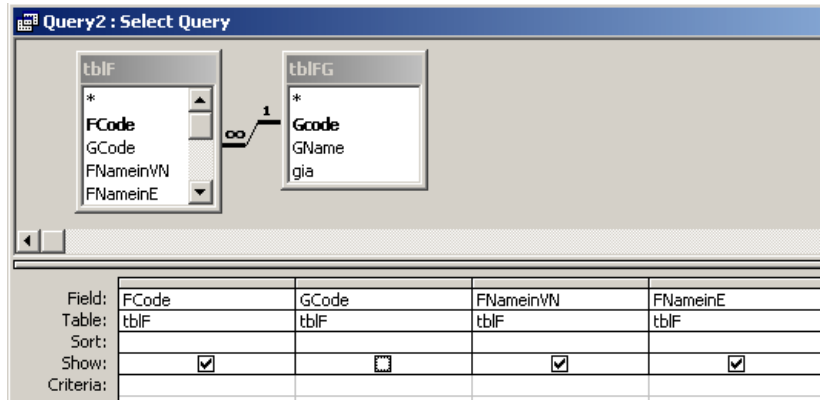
Query2 : Select Query

tblF
*
FCode
GCode
FNameinVN
FNameinE

1
∞

tblFG
*
Gcode
GName
gia

| Field: | FCode | GCode | FNameinVN | FNameinE |
|---|---|---|---|---|
| Table: | tblF | tblF | tblF | tblF |
| Sort: | | | | |
| Show: | ☑ | ☐ | ☑ | ☑ |
| Criteria: | | | | |